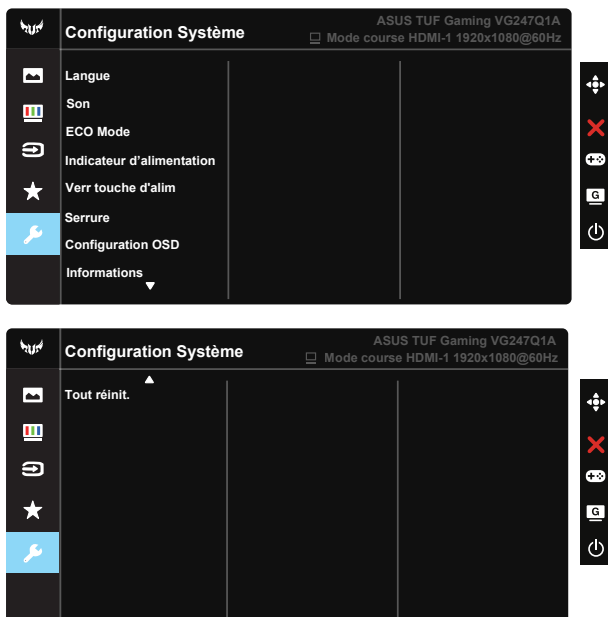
Configuration Système

ASUS TUF Gaming VG247Q1A
Mode course HDMI-1 1920x1080@60Hz

Langue
Son
ECO Mode
Indicateur d'alimentation
Verr touche d'alim
Serrure
Configuration OSD
Informations

G

Configuration Système

ASUS TUF Gaming VG247Q1A
Mode course HDMI-1 1920x1080@60Hz

Tout réinit.

G